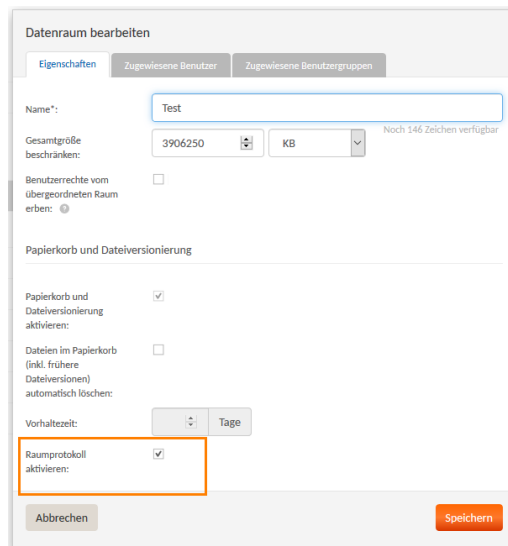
Datenraum bearbeiten

Eigenschaften | Zugewiesene Benutzer | Zugewiesene Benutzergruppen

Name*: Test
Noch 146 Zeichen verfügbar

Gesamtgröße beschränken: 3906250 KB

Benutzerrechte vom übergeordneten Raum erben:

Papierkorb und Dateiversionierung

Papierkorb und Dateiversionierung aktivieren:

Dateien im Papierkorb (inkl. frühere Dateiversionen) automatisch löschen:

Vorhaltezeit: Tage

Raumprotokoll aktivieren:

Abbrechen

Speichern